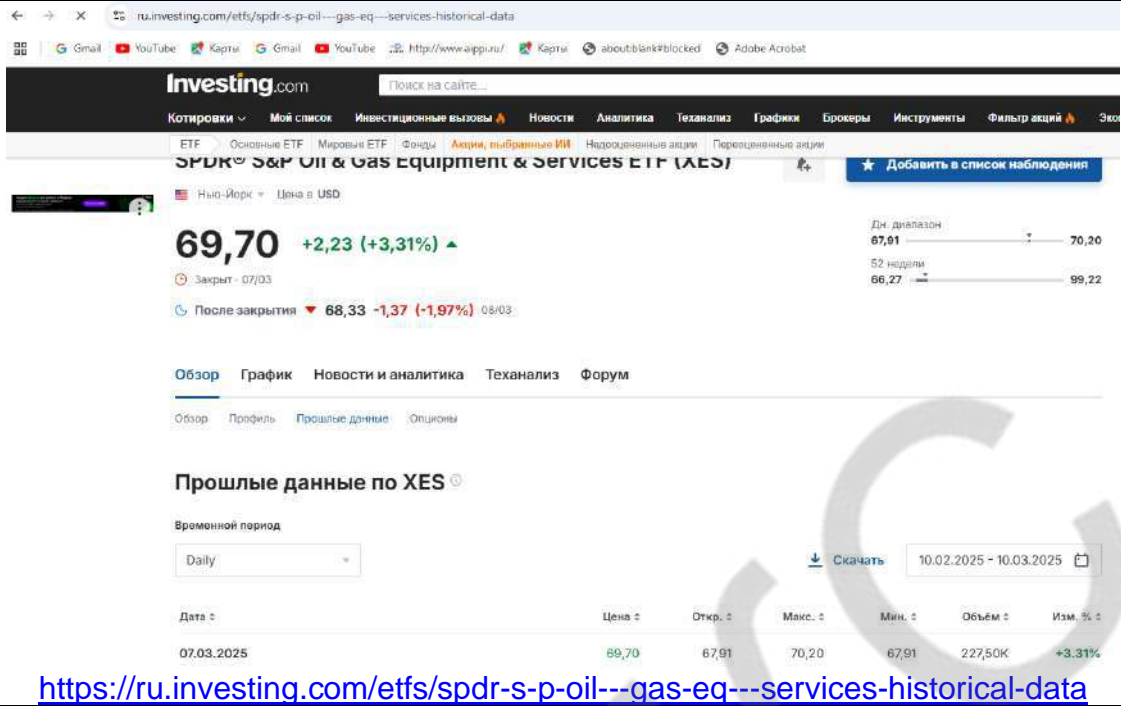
ru.investing.com/etfs/spdr-s-p-oil---gas-eq---services-historical-data

Gmail YouTube Карты Gmail YouTube http://www.aippi.ru/ Карты about:blank#blocked Adobe Acrobat

Investing.com Поиск на сайте...

Котировки Мой список Инвестиционные вызовы Новости Аналитика Теханализ Графики Брокеры Инструменты Фильтр акций Эко

ETF Основные ETF Мировые ETF Фонды Акции, выбранные ИИ Недооцененные акции Переоцененные акции

SPDR® S&P Oil & Gas Equipment & Services ETF (XES)

Добавить в список наблюдения

Нью-Йорк Цена в USD

69,70 +2,23 (+3,31%)

Закрыт · 07/03

После закрытия 68,33 -1,37 (-1,97%) 08/03

Дн. диапазон
67,91 70,20

52 недели
66,27 99,22

Обзор График Новости и аналитика Теханализ Форум

Обзор Профиль Прошлые данные Опционы

Прошлые данные по XES

Временной период

Daily

Скачать 10.02.2025 - 10.03.2025

| Дата | Цена | Откр. | Макс. | Мин. | Объём | Изм. % |
|---|---|---|---|---|---|---|
| 07.03.2025 | 69,70 | 67,91 | 70,20 | 67,91 | 227,50K | +3,31% |

https://ru.investing.com/etfs/spdr-s-p-oil---gas-eq---services-historical-data